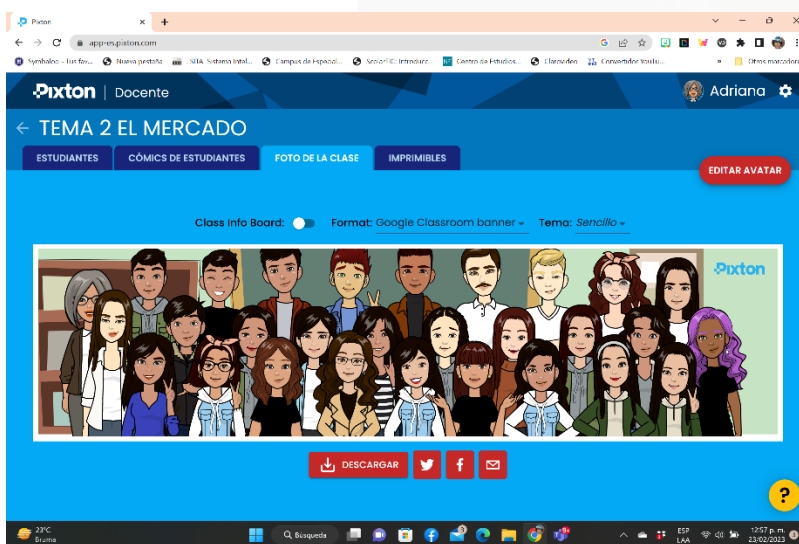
Pixton
app-es.pixton.com
Symbaloo - Tus fav... Nueva pestaña SITA Sistema Intel... Campus de Espacio... Scio ICE: Introducc... Centro de Estudios... Classroom Convertidor YouTu... Otros marcadores
Pixton | Docente
Adriana
← TEMA 2 EL MERCADO
ESTUDIANTES
CÓMICS DE ESTUDIANTES
FOTO DE LA CLASE
IMPRIMIBLES
EDITAR AVATAR
Class Info Board:
Format: Google Classroom banner
Tema: Sencillo
Pixton
DESCARGAR
?
23°C Bruma
Búsqueda
ESP LAA
12:57 p. m. 23/02/2023